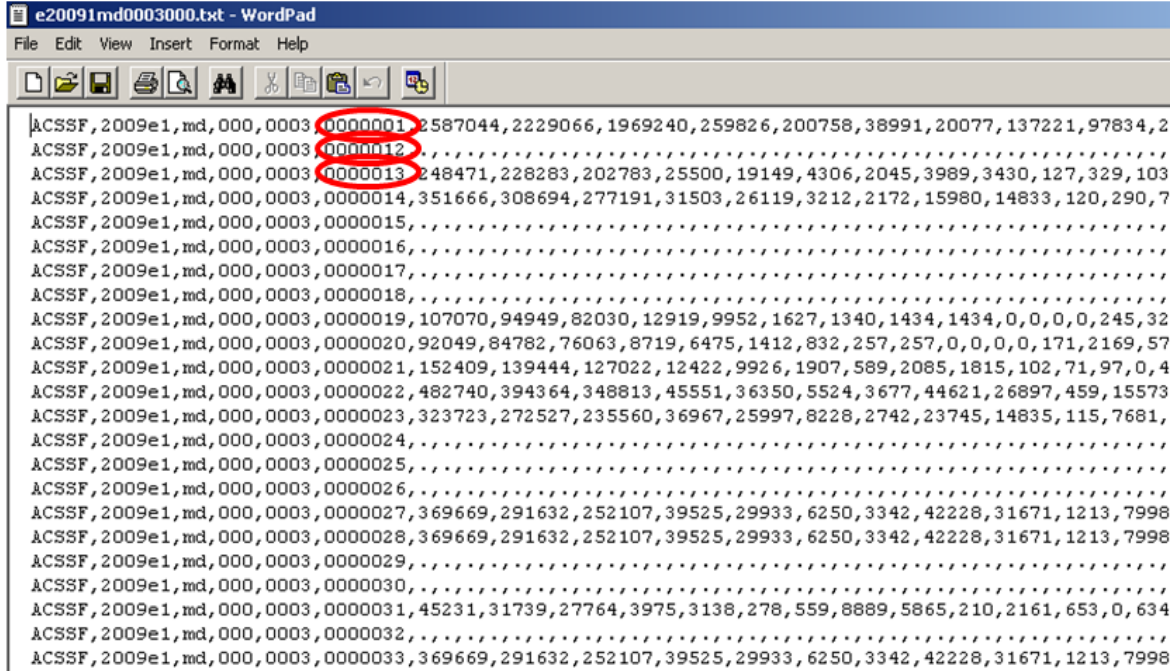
e20091md0003000.txt - WordPad

File Edit View Insert Format Help

ACSSF,2009e1,md,000,0003,0000001,2587044,2229066,1969240,259826,200758,38991,20077,137221,97834,2
ACSSF,2009e1,md,000,0003,0000012,.,.,.,.,.,.,.,.,.,.,.,.,.,.,.,.,.,.,.,.,.,.,.,.,.,.,.,.,.,.,.,.,
ACSSF,2009e1,md,000,0003,0000013,248471,228283,202783,25500,19149,4306,2045,3989,3430,127,329,103
ACSSF,2009e1,md,000,0003,0000014,351666,308694,277191,31503,26119,3212,2172,15980,14833,120,290,7
ACSSF,2009e1,md,000,0003,0000015,.,.,.,.,.,.,.,.,.,.,.,.,.,.,.,.,.,.,.,.,.,.,.,.,.,.,.,.,.,.,.,.,
ACSSF,2009e1,md,000,0003,0000016,.,.,.,.,.,.,.,.,.,.,.,.,.,.,.,.,.,.,.,.,.,.,.,.,.,.,.,.,.,.,.,.,
ACSSF,2009e1,md,000,0003,0000017,.,.,.,.,.,.,.,.,.,.,.,.,.,.,.,.,.,.,.,.,.,.,.,.,.,.,.,.,.,.,.,.,
ACSSF,2009e1,md,000,0003,0000018,.,.,.,.,.,.,.,.,.,.,.,.,.,.,.,.,.,.,.,.,.,.,.,.,.,.,.,.,.,.,.,.,
ACSSF,2009e1,md,000,0003,0000019,107070,94949,82030,12919,9952,1627,1340,1434,1434,0,0,0,0,245,32
ACSSF,2009e1,md,000,0003,0000020,92049,84782,76063,8719,6475,1412,832,257,257,0,0,0,0,171,2169,57
ACSSF,2009e1,md,000,0003,0000021,152409,139444,127022,12422,9926,1907,589,2085,1815,102,71,97,0,4
ACSSF,2009e1,md,000,0003,0000022,482740,394364,348813,45551,36350,5524,3677,44621,26897,459,15573
ACSSF,2009e1,md,000,0003,0000023,323723,272527,235560,36967,25997,8228,2742,23745,14835,115,7681,
ACSSF,2009e1,md,000,0003,0000024,.,.,.,.,.,.,.,.,.,.,.,.,.,.,.,.,.,.,.,.,.,.,.,.,.,.,.,.,.,.,.,.,
ACSSF,2009e1,md,000,0003,0000025,.,.,.,.,.,.,.,.,.,.,.,.,.,.,.,.,.,.,.,.,.,.,.,.,.,.,.,.,.,.,.,.,
ACSSF,2009e1,md,000,0003,0000026,.,.,.,.,.,.,.,.,.,.,.,.,.,.,.,.,.,.,.,.,.,.,.,.,.,.,.,.,.,.,.,.,
ACSSF,2009e1,md,000,0003,0000027,369669,291632,252107,39525,29933,6250,3342,42228,31671,1213,7998
ACSSF,2009e1,md,000,0003,0000028,369669,291632,252107,39525,29933,6250,3342,42228,31671,1213,7998
ACSSF,2009e1,md,000,0003,0000029,.,.,.,.,.,.,.,.,.,.,.,.,.,.,.,.,.,.,.,.,.,.,.,.,.,.,.,.,.,.,.,.,
ACSSF,2009e1,md,000,0003,0000030,.,.,.,.,.,.,.,.,.,.,.,.,.,.,.,.,.,.,.,.,.,.,.,.,.,.,.,.,.,.,.,.,
ACSSF,2009e1,md,000,0003,0000031,45231,31739,27764,3975,3138,278,559,8889,5865,210,2161,653,0,634
ACSSF,2009e1,md,000,0003,0000032,.,.,.,.,.,.,.,.,.,.,.,.,.,.,.,.,.,.,.,.,.,.,.,.,.,.,.,.,.,.,.,.,
ACSSF,2009e1,md,000,0003,0000033,369669,291632,252107,39525,29933,6250,3342,42228,31671,1213,7998